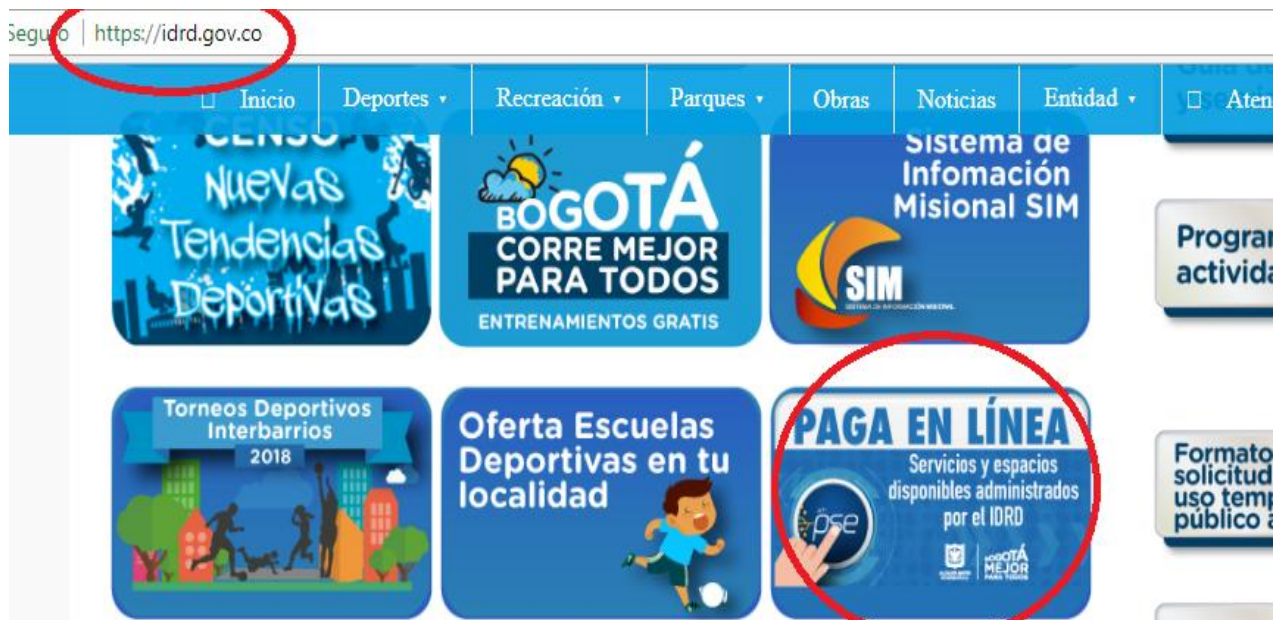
Seguro | https://idrd.gov.co

Inicio Deportes ▾ Recreación ▾ Parques ▾ Obras Noticias Entidad ▾ Aten

CENSO Nuevas Tendencias Deportivas

BOGOTÁ CORRE MEJOR PARA TODOS
ENTRENAMIENTOS GRATIS

Sistema de Infomación Misional SIM
SIM
SISTEMA DE INFORMACIÓN MISIONAL

Progra actividad

Torneos Deportivos Interbarrios
2018

Oferta Escuelas Deportivas en tu localidad

PAGA EN LÍNEA
Servicios y espacios disponibles administrados por el IDRD
pse
BOGOTÁ MEJOR PARA TODOS

Formato solicitud uso temp público